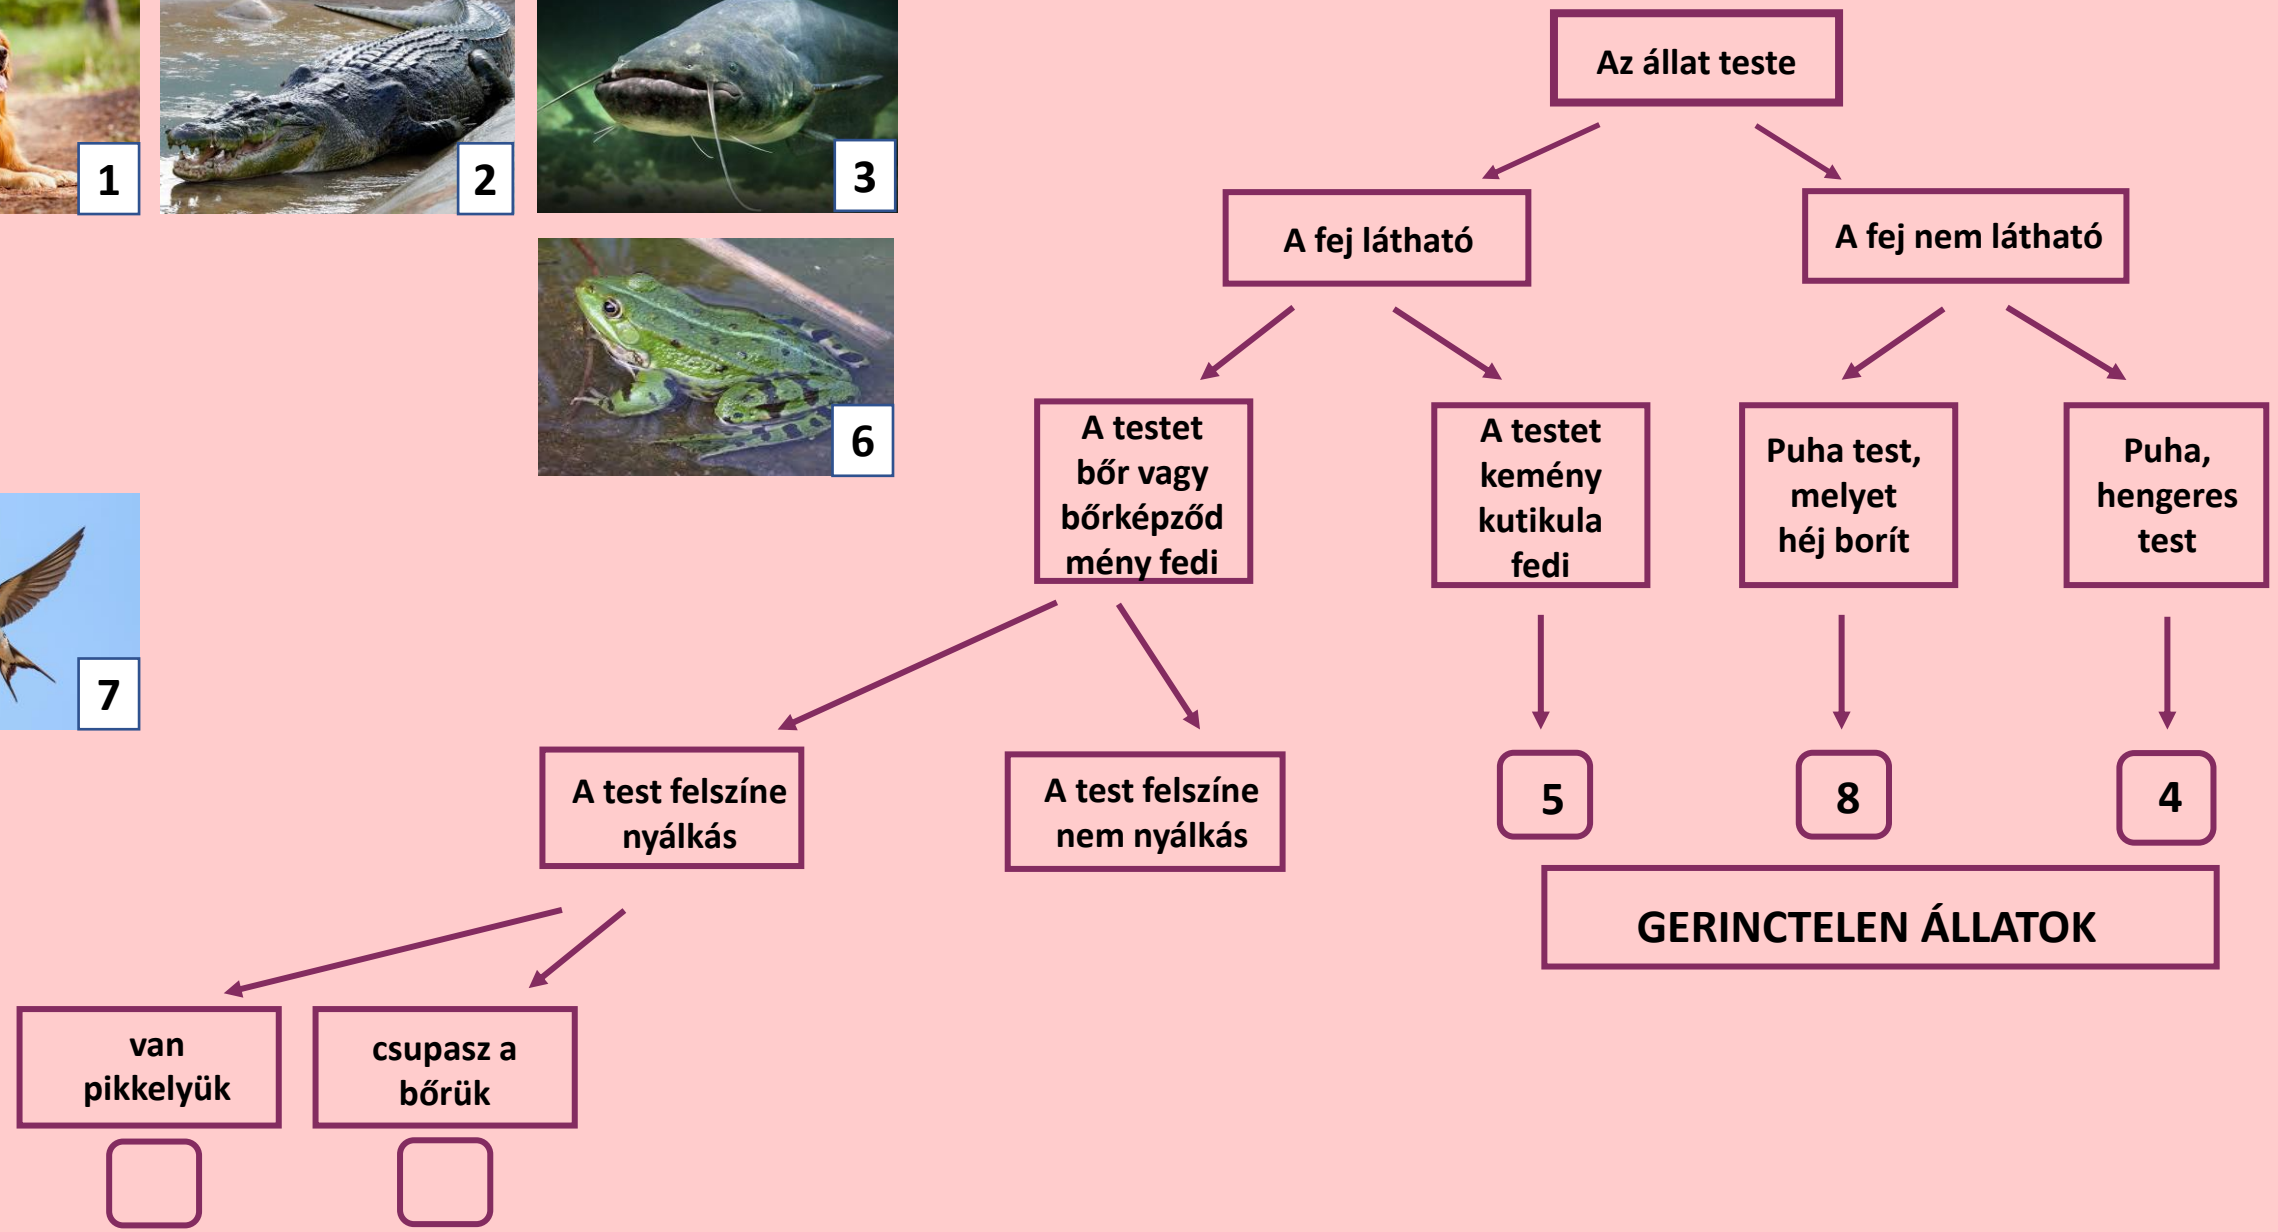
1

2

3

6

7

Az állat teste

A fej látható

A fej nem látható

A testet bőr vagy bőrképződmény fedi

A testet kemény kutikula fedi

Puha test, melyet héj borít

Puha, hengeres test

A test felszíne nyálkás

A test felszíne nem nyálkás

5

8

4

GERINCTELEN ÁLLATOK

van pikkelyük

csupasz a bőrük